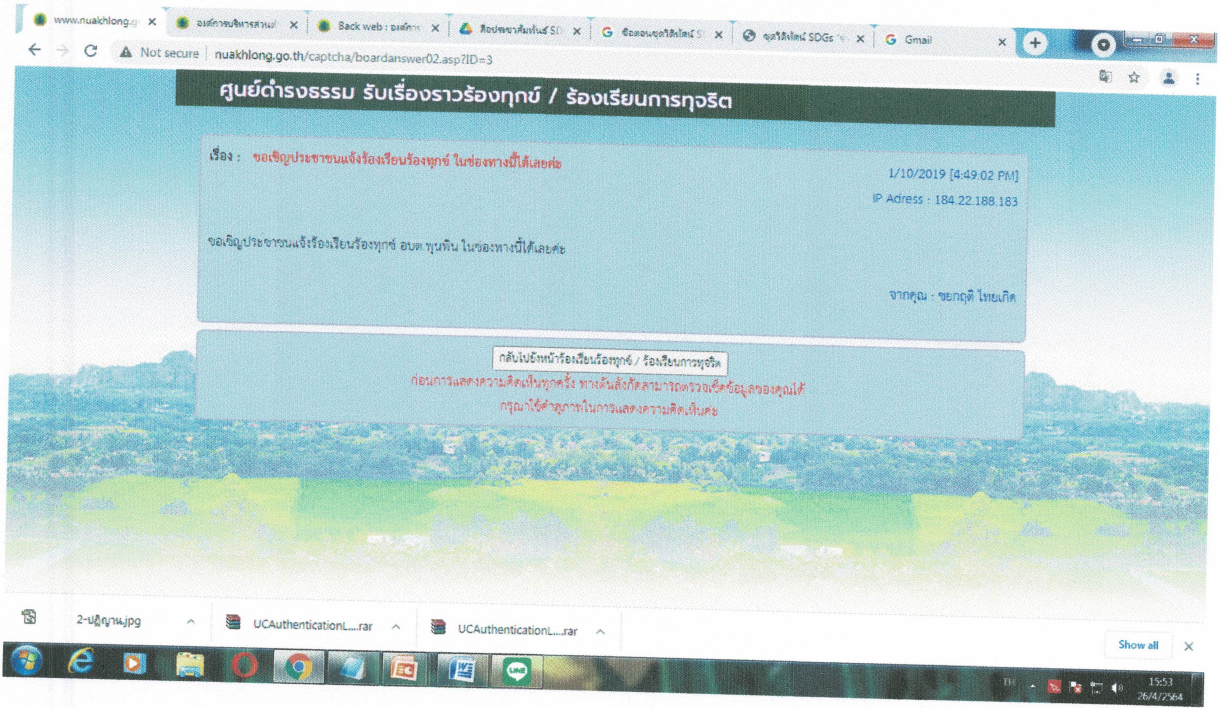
www.nuakhlong.g ×
องค์การบริหารส่วนต ×
Back web : องค์การ ×
สื่อประชาสัมพันธ์ SD ×
ข้อสอบขอใช้สิทธิ์ S ×
ขอใช้สิทธิ์ SDGs ×
Gmail ×

Not secure | nuakhlong.go.th/captcha/boardanswer02.asp?ID=3

ศูนย์ดำรงธรรม รับเรื่องราวร้องทุกข์ / ร้องเรียนการทุจริต

เรื่อง : ขอเชิญประชาชนแจ้งร้องเรียนร้องทุกข์ ในช่องทางนี้ได้เลยค่ะ

1/10/2019 [4:49:02 PM]

IP Adress : 184.22.188.183

ขอเชิญประชาชนแจ้งเรื่องเรียนร้องทุกข์ อบต.ทุ่นทิน ในช่องทางนี้ได้เลยค่ะ

จากคุณ : ขยกฤติ ไทยเกิด

กลับไปยังหน้าร้องเรียนร้องทุกข์ / ร้องเรียนการทุจริต

ก่อนการแสดงความคิดเห็นทุกครั้ง ทางต้นสังกัดสามารถตรวจเช็คข้อมูลของคุณได้
กรุณาใช้คำสุภาพในการแสดงความคิดเห็นค่ะ

2-ปฏิญาณ.jpg
UCAuthenticationL....rar
UCAuthenticationL....rar
Show all

TH 15:53 26/4/2564